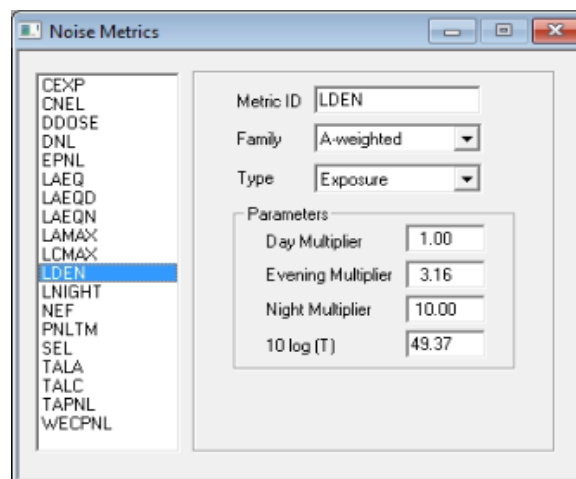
Noise Metrics

CEXP
CNEL
DDOSE
DNL
EPNL
LAEQ
LAEQD
LAEQN
LAMAX
LCMAX
LDEN
LNIGHT
NEF
PNLTM
SEL
TALA
TALC
TAPNL
WECPNL

Metric ID LDEN

Family A-weighted

Type Exposure

Parameters

Day Multiplier 1.00

Evening Multiplier 3.16

Night Multiplier 10.00

10 log (T) 49.37